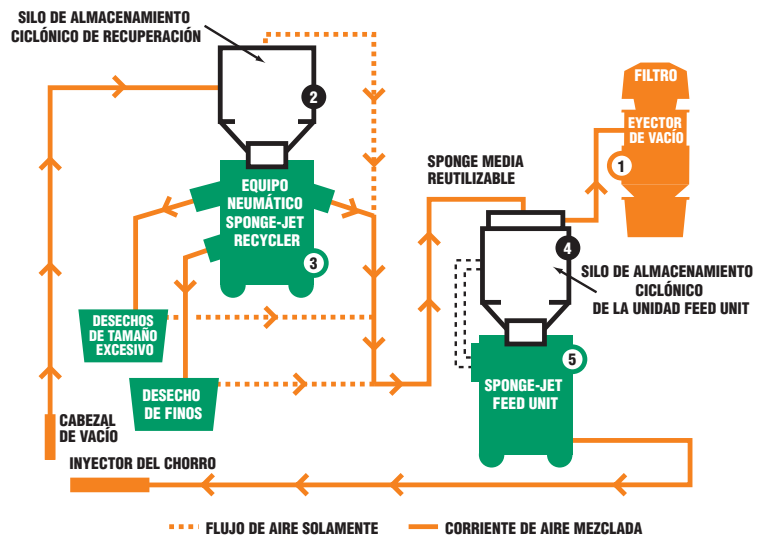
SILO DE ALMACENAMIENTO CICLÓNICO DE RECUPERACIÓN

2

EQUIPO NEUMÁTICO SPONGE-JET RECYCLER

3

DESECHOS DE TAMAÑO EXCESIVO

DESECHO DE FINOS

CABEZAL DE VACÍO

INYECTOR DEL CHORRO

SPONGE MEDIA REUTILIZABLE

4

SILO DE ALMACENAMIENTO CICLÓNICO DE LA UNIDAD FEED UNIT

5

SPONGE-JET FEED UNIT

FILTRO

EYECTOR DE VACÍO

1

FLUJO DE AIRE SOLAMENTE

CORRIENTE DE AIRE MEZCLADA